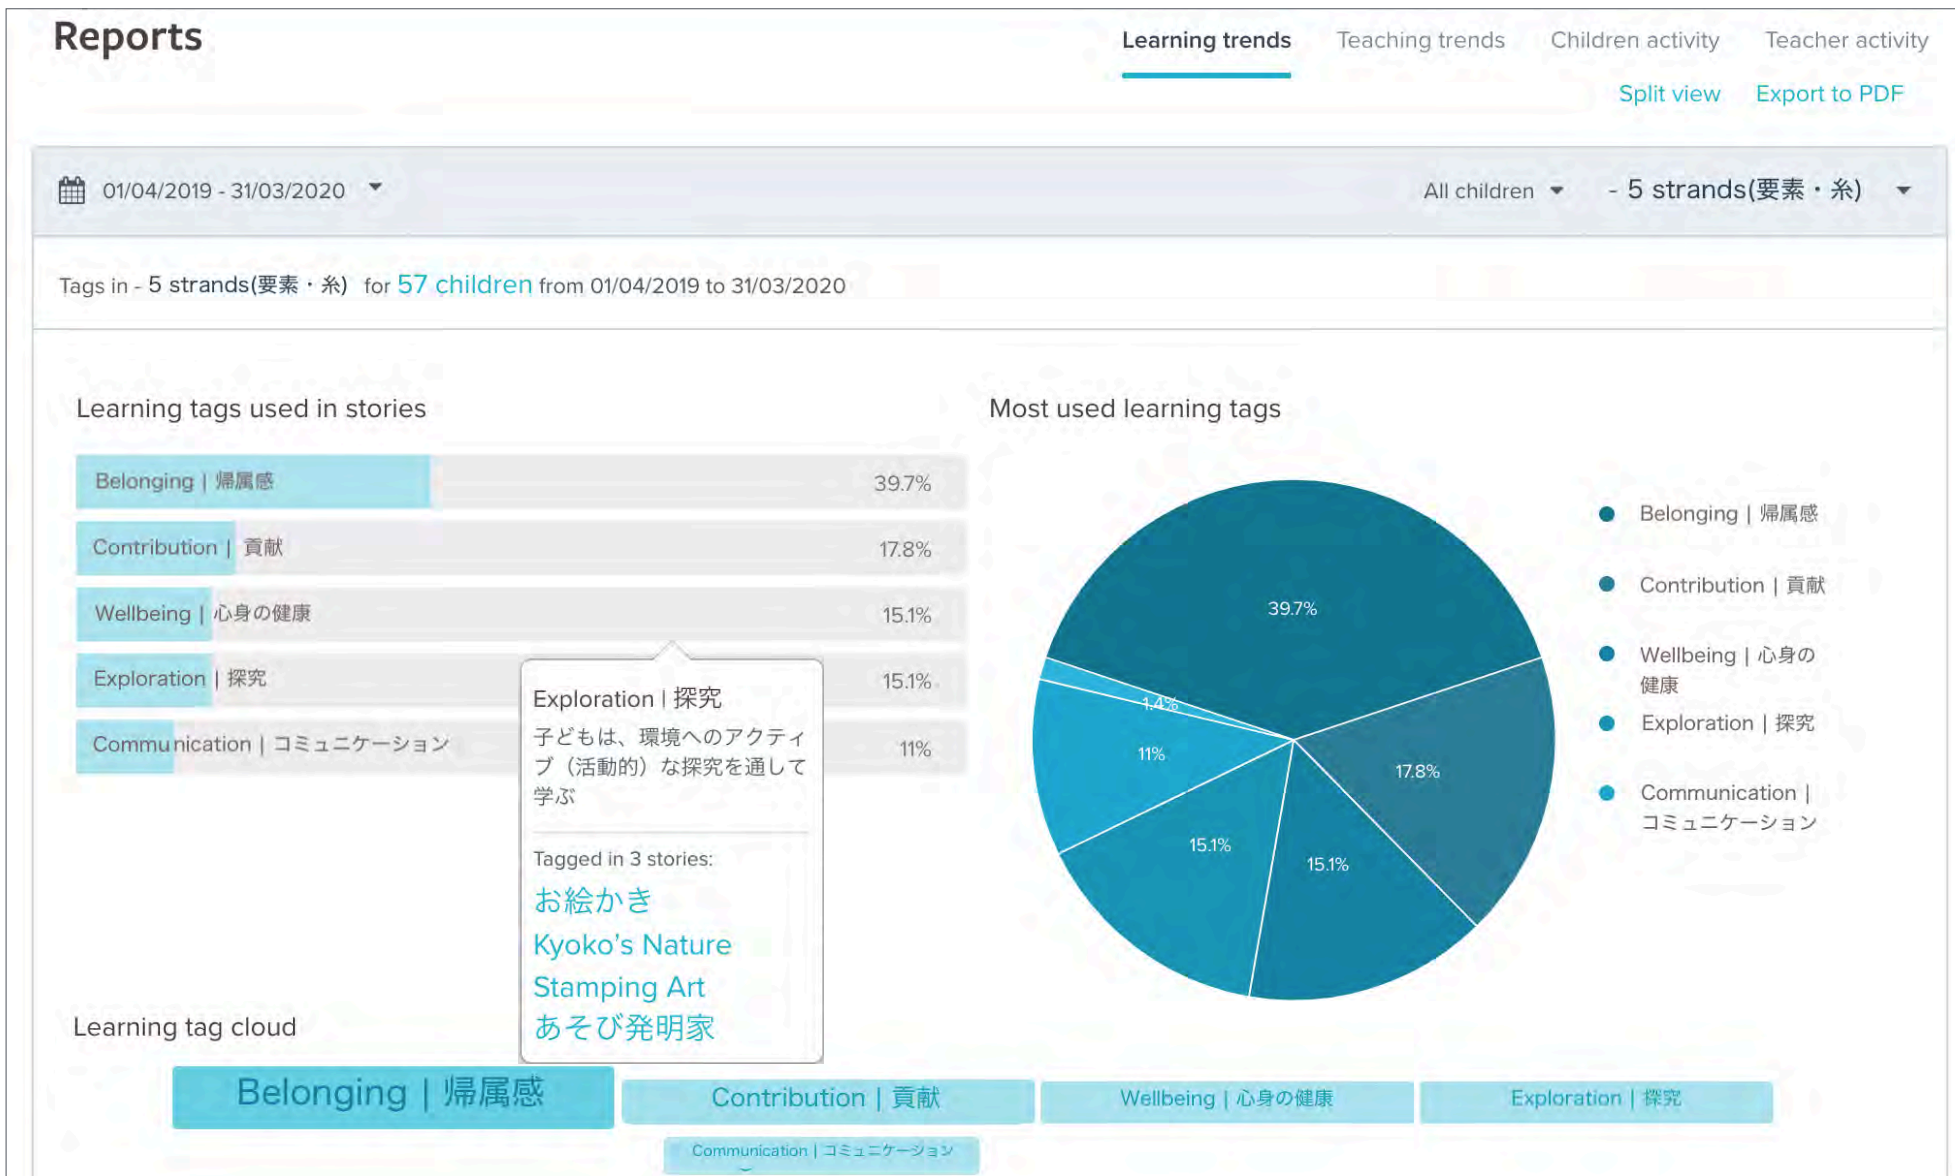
Reports

Learning trends Teaching trends Children activity Teacher activity

Split view Export to PDF

01/04/2019 - 31/03/2020

All children

- 5 strands(要素・糸)

Tags in - 5 strands(要素・糸) for 57 children from 01/04/2019 to 31/03/2020

Learning tags used in stories

| | |
|---|---|
| Belonging \| 帰属感 | 39.7% |
| Contribution \| 貢献 | 17.8% |
| Wellbeing \| 心身の健康 | 15.1% |
| Exploration \| 探究 | 15.1% |
| Communication \| コミュニケーション | 11% |

Exploration | 探究
子どもは、環境へのアクティブ（活動的）な探究を通して学ぶ

Tagged in 3 stories:
お絵かき
Kyoko's Nature
Stamping Art
あそび発明家

Most used learning tags

39.7%
1.4%
11%
17.8%
15.1%
15.1%

Belonging | 帰属感
Contribution | 貢献
Wellbeing | 心身の健康
Exploration | 探究
Communication | コミュニケーション

Learning tag cloud

Belonging | 帰属感 Contribution | 貢献 Wellbeing | 心身の健康 Exploration | 探究
Communication | コミュニケーション